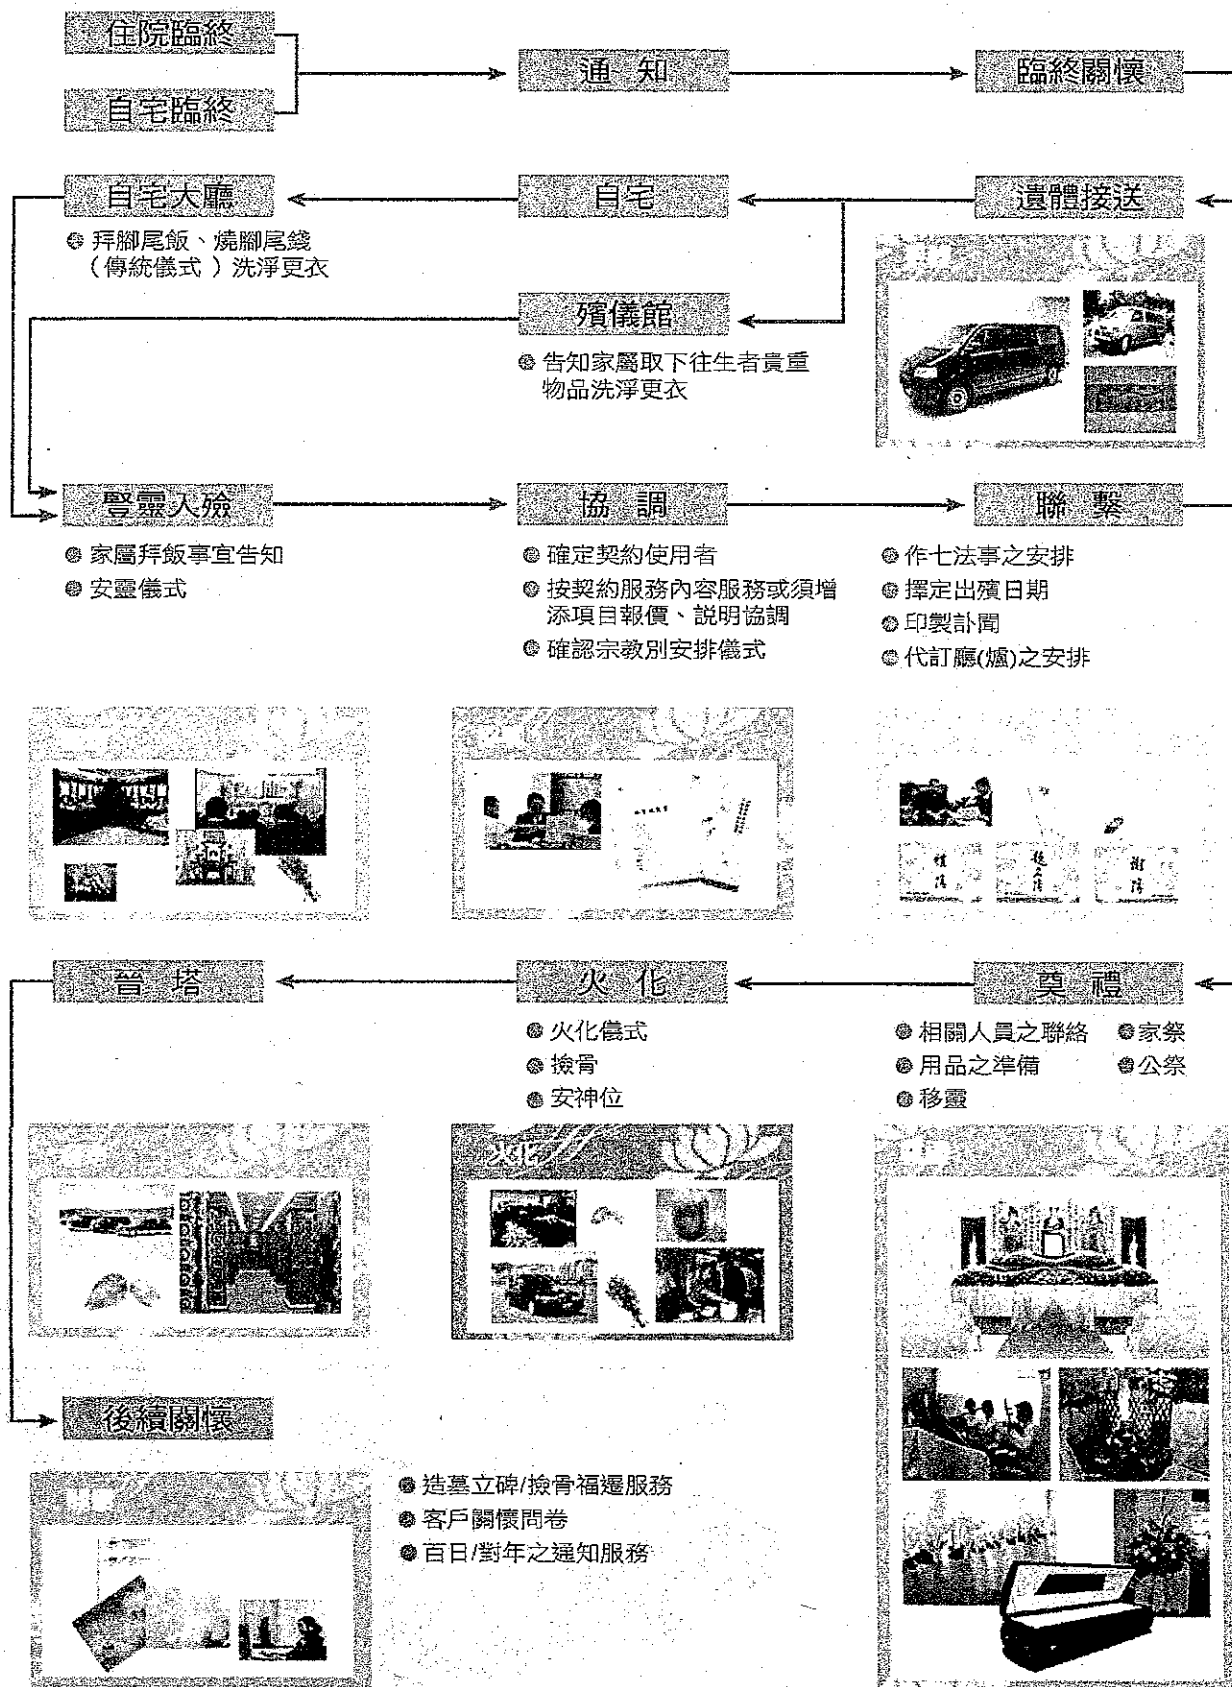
住院臨終

自宅臨終

通 知

臨終關懷

自宅大廳

◎ 拜腳尾飯、燒腳尾錢（傳統儀式）洗淨更衣

自宅

遺體接送

殯儀館

◎ 告知家屬取下往生者貴重物品洗淨更衣

豎靈入殮

◎ 家屬拜飯事宜告知

◎ 安靈儀式

協 調

◎ 確定契約使用者

◎ 按契約服務內容服務或須增添項目報價、說明協調

◎ 確認宗教別安排儀式

聯 繫

◎ 作七法事之安排

◎ 擇定出殯日期

◎ 印製訃聞

◎ 代訂廳(爐)之安排

晉 塔

火 化

◎ 火化儀式

◎ 撿骨

◎ 安神位

奠 禮

◎ 相關人員之聯絡

◎ 用品之準備

◎ 移靈

◎家祭

◎公祭

後續關懷

◎ 造墓立碑/撿骨福遷服務

◎ 客戶關懷問卷

◎ 百日/對年之通知服務